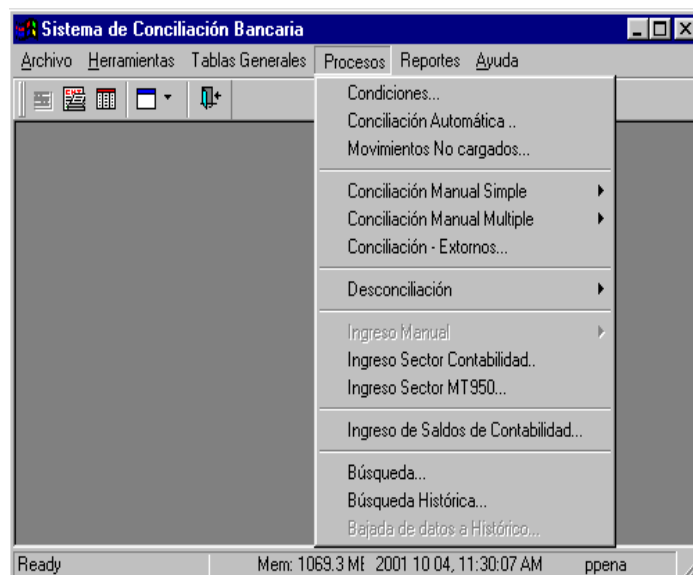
Sistema de Conciliación Bancaria

Archivo Herramientas Tablas Generales Procesos Reportes Ayuda

Condiciones...
Conciliación Automática ..
Movimientos No cargados...

Conciliación Manual Simple
Conciliación Manual Multiple
Conciliación - Extornos...

Desconciliación

Ingreso Manual
Ingreso Sector Contabilidad..
Ingreso Sector MT950...

Ingreso de Saldos de Contabilidad...

Búsqueda...
Búsqueda Histórica...
Bajada de datos a Histórico...

Ready | Mem: 1069.3 MI | 2001 10 04, 11:30:07 AM | ppena